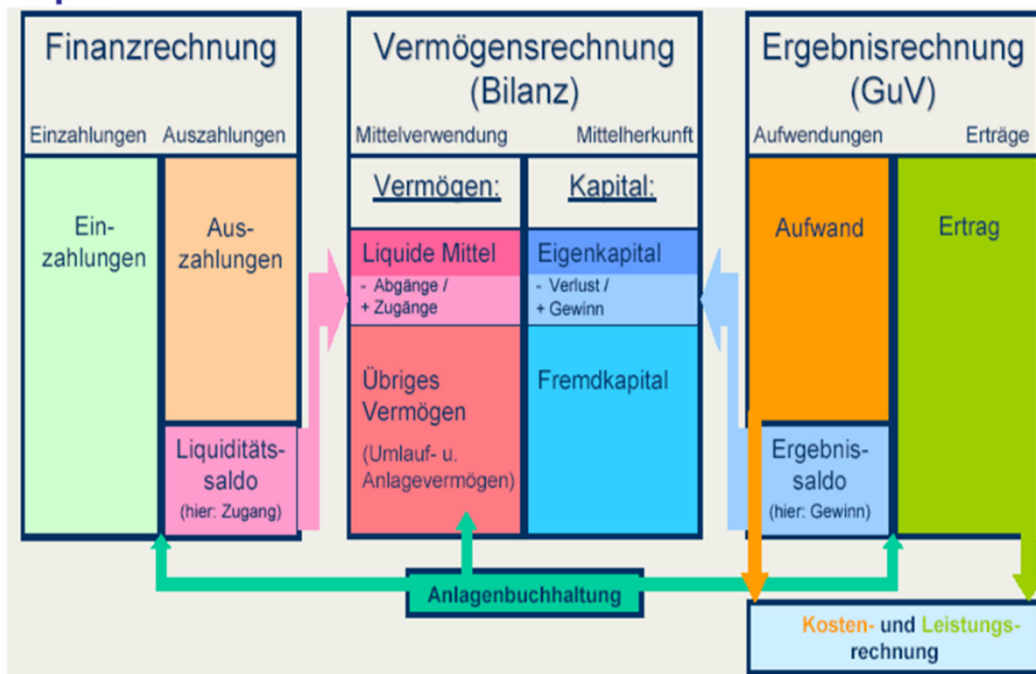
Finanzrechnung

Einzahlungen Auszahlungen

Einzahlungen

Auszahlungen

Liquiditätssaldo
(hier: Zugang)

Vermögensrechnung (Bilanz)

Mittelverwendung Mittelherkunft

Vermögen:

Kapital:

Liquide Mittel
- Abgänge /
+ Zugänge

Eigenkapital
- Verlust /
+ Gewinn

Übriges Vermögen
(Umlauf- u. Anlagevermögen)

Fremdkapital

Ergebnisrechnung (GuV)

Aufwendungen Erträge

Aufwand

Ertrag

Ergebnissaldo
(hier: Gewinn)

Anlagenbuchhaltung

Kosten- und Leistungsrechnung